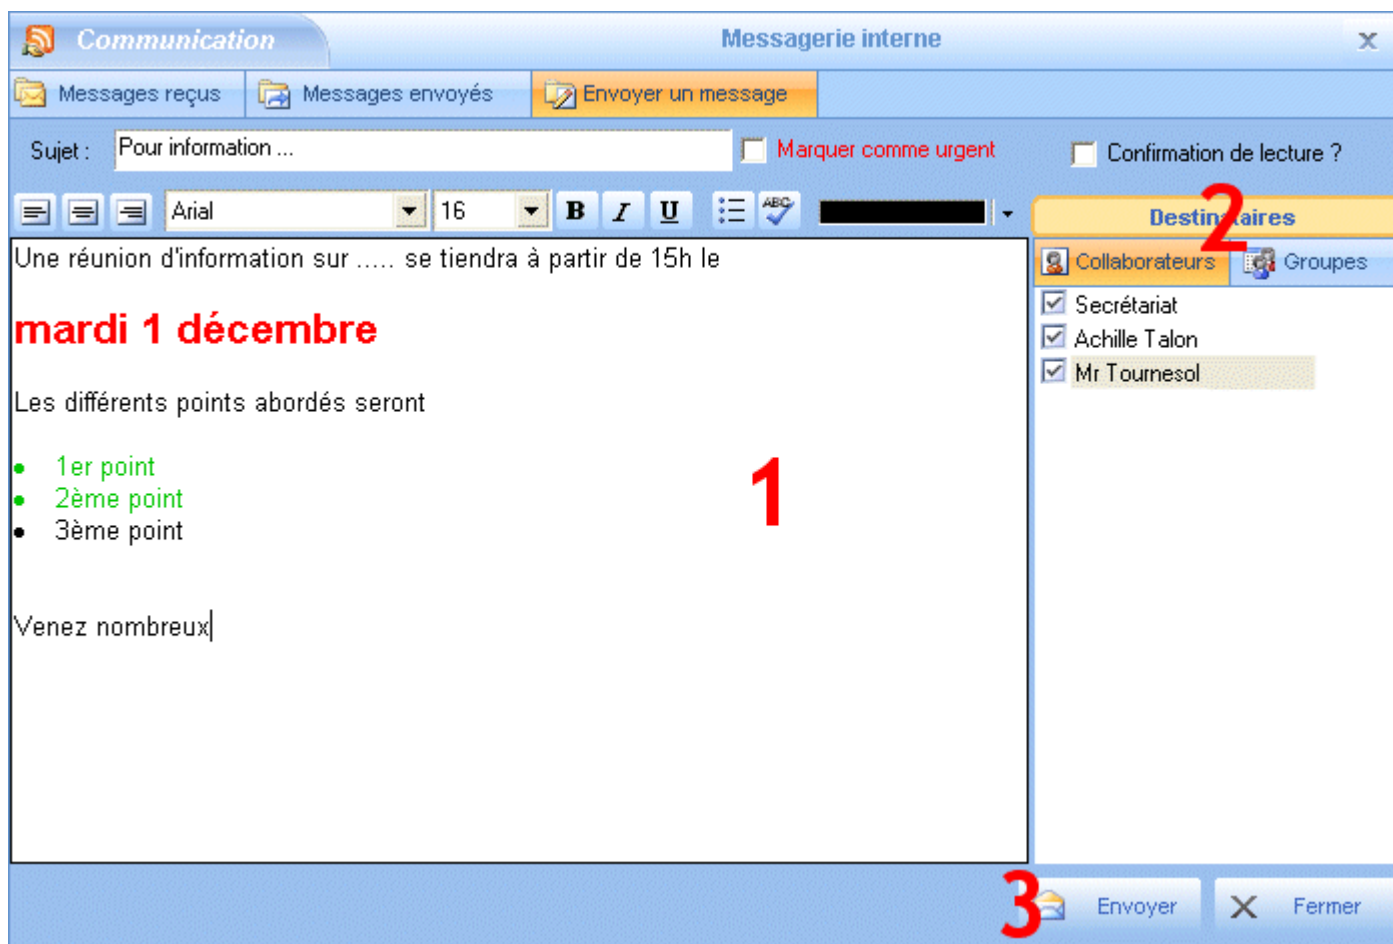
Communication

Messagerie interne

Messages reçus

Messages envoyés

Envoyer un message

Sujet : Pour information ...

Marquer comme urgent

Confirmation de lecture ?

Arial

16

B I U

ABC

Destin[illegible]aires

2

Collaborateurs

Groupes

Secrétariat

Achille Talon

Mr Tournesol

Une réunion d'information sur ..... se tiendra à partir de 15h le

mardi 1 décembre

Les différents points abordés seront

- 1er point
- 2ème point
- 3ème point

1

Venez nombreux

3

Envoyer

Fermer